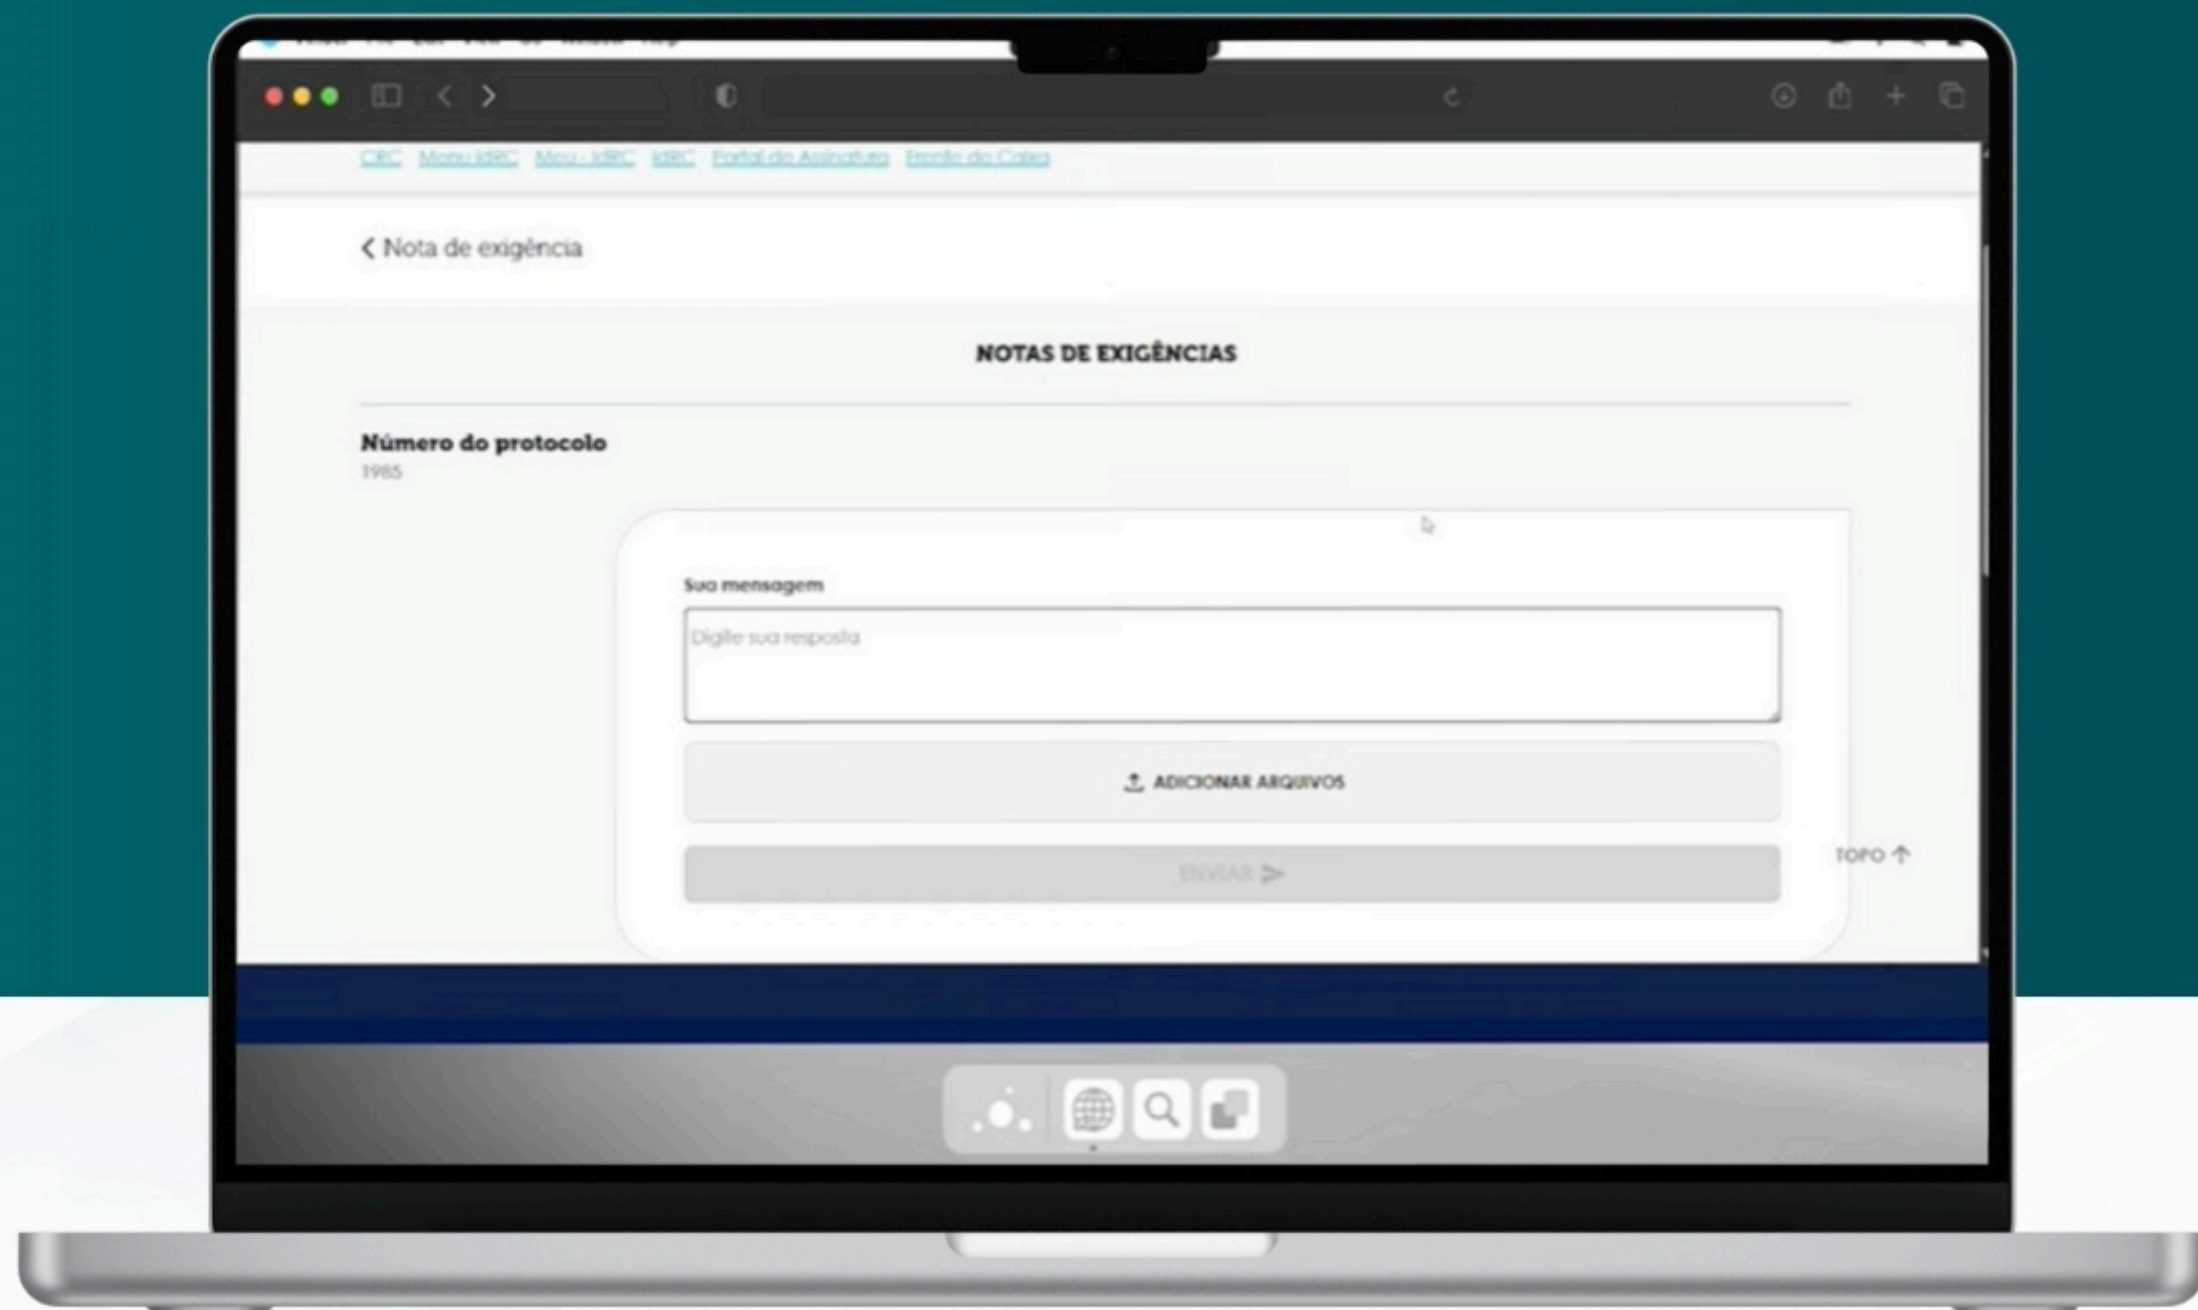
CRC Menu IdRC Meu - IdRC IdRC Portal de Assinatura Frente de Caixa

Nota de exigência

NOTAS DE EXIGÊNCIAS

Número do protocolo
1985

Sua mensagem

Digite sua resposta

ADICIONAR ARQUIVOS

ENVIAR

TOPO